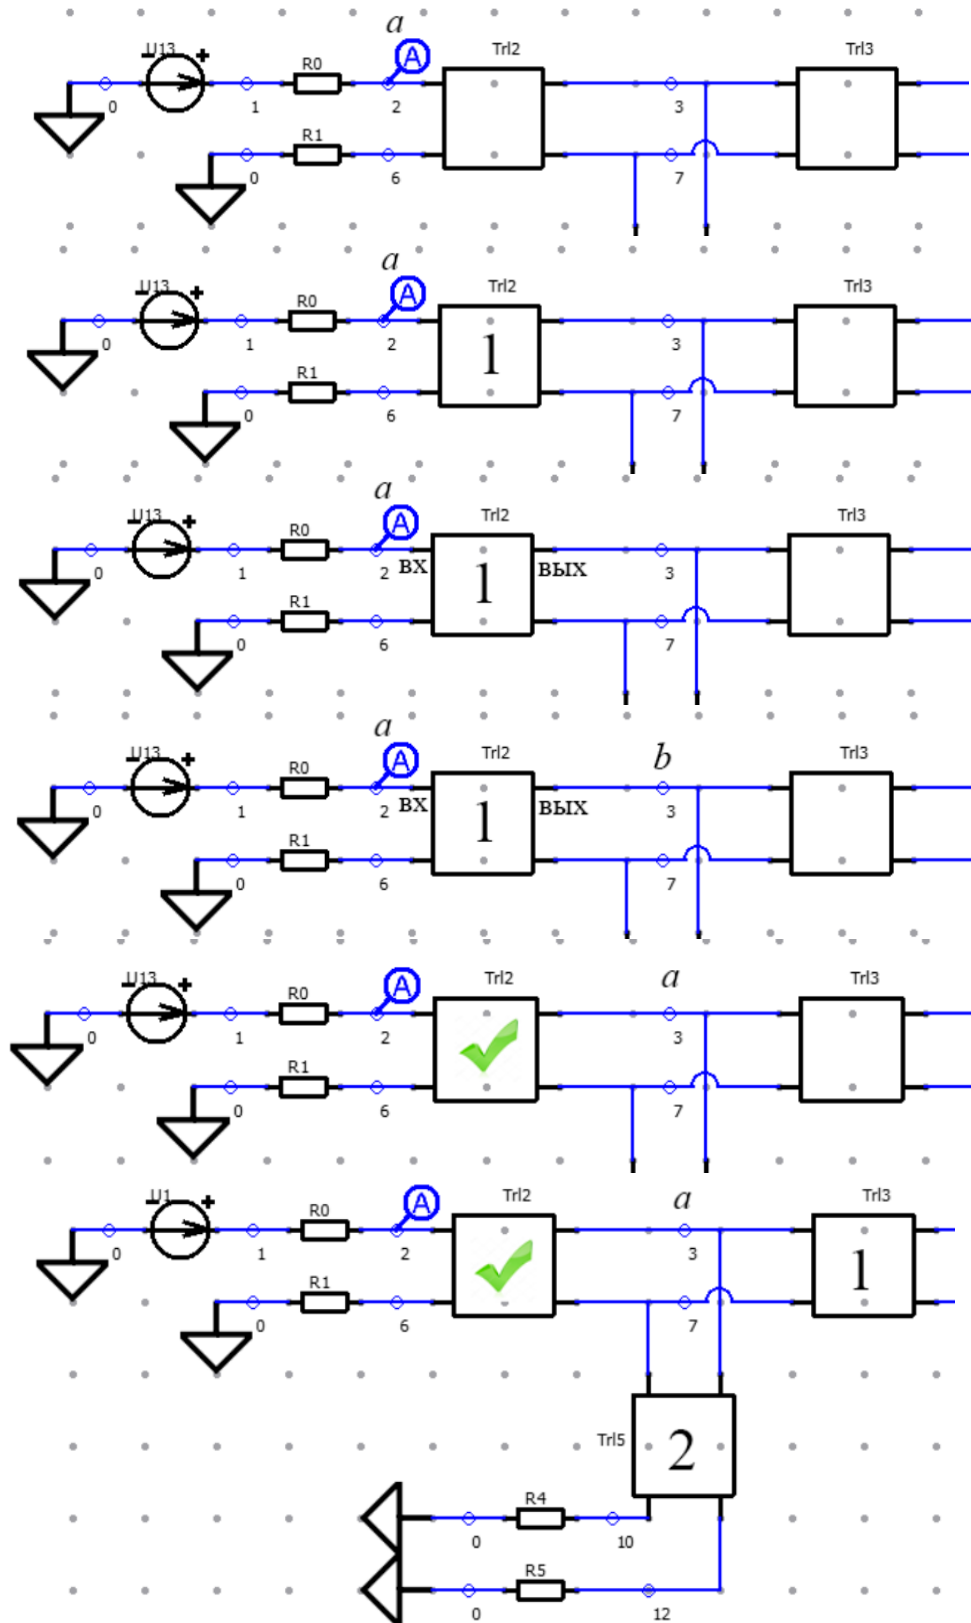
a
U13
R0
Trl2
Trl3
0
1
2
3
R1
0
6
7

a
U13
R0
Trl2
Trl3
0
1
2
1
3
R1
0
6
7

a
U13
R0
Trl2
Trl3
0
1
2
ВХ
1
ВЫХ
3
R1
0
6
7

a
U13
R0
Trl2
b
Trl3
0
1
2
ВХ
1
ВЫХ
3
R1
0
6
7

U13
R0
Trl2
a
Trl3
0
1
2
3
R1
0
6
7

U1
R0
Trl2
a
Trl3
0
1
2
3
1
R1
0
6
7
Trl5
2
R4
0
10
R5
0
12